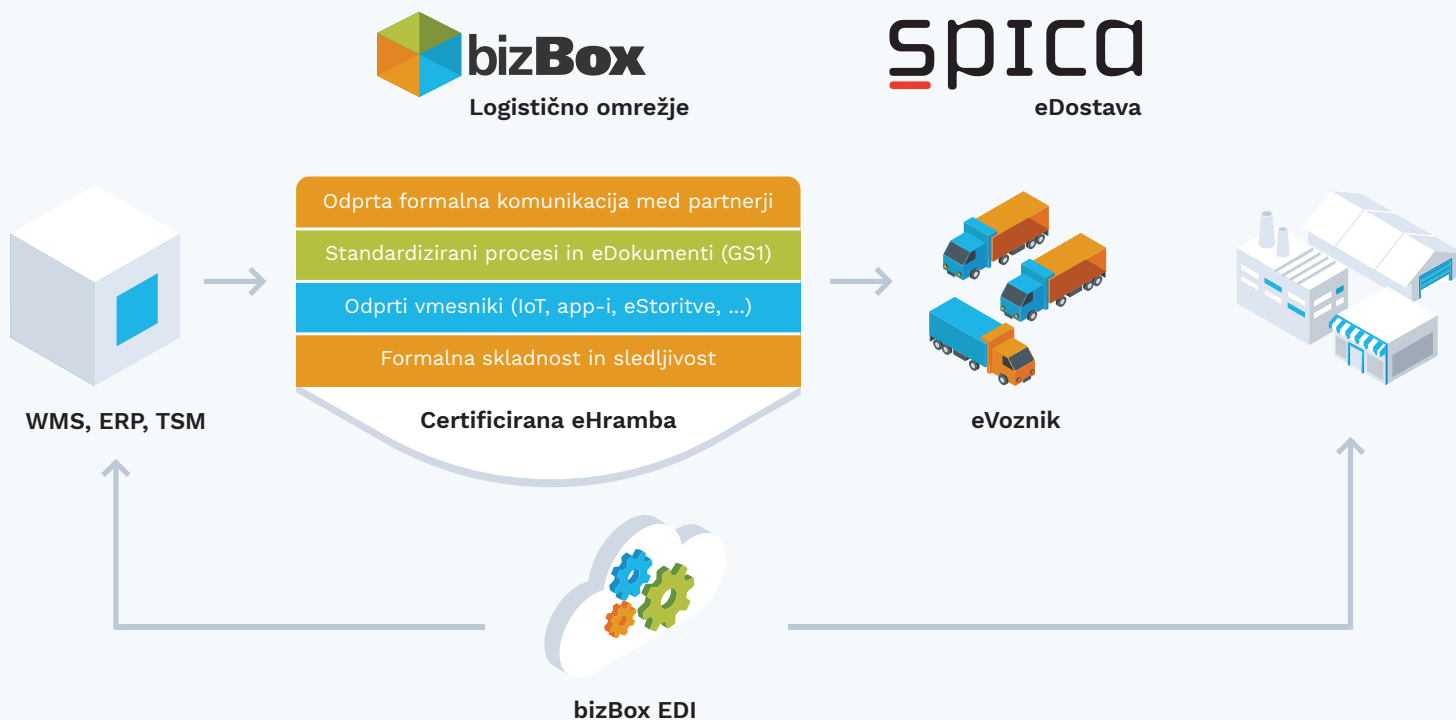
bizBox
Logistično omrežje

spica
eDostava

Odprta formalna komunikacija med partnerji
Standardizirani procesi in eDokumenti (GS1)
Odprti vmesniki (IoT, app-i, eStoritve, ...)
Formalna skladnost in sledljivost
Certificirana eHramba

WMS, ERP, TSM

eVoznik

bizBox EDI